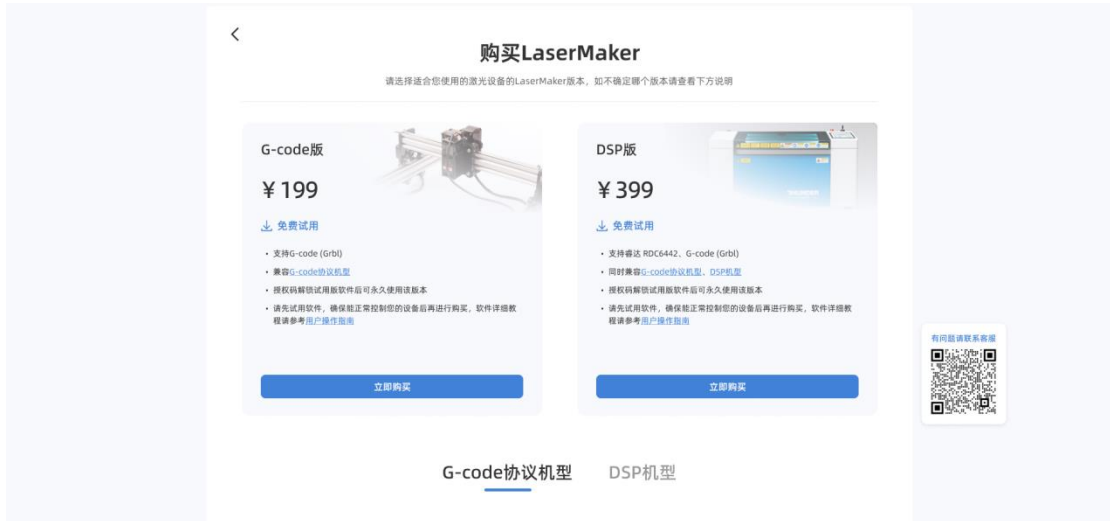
<

购买LaserMaker

请选择适合您使用的激光设备的LaserMaker版本，如不确定哪个版本请查看下方说明

G-code版

¥199

免费试用

• 支持G-code (Grbl)
• 兼容G-code协议机型
• 授权码解锁试用版软件后可永久使用该版本
• 请先试用软件，确保能正常控制您的设备后再进行购买，软件详细教程请参考用户操作指南

立即购买

DSP版

¥399

免费试用

• 支持睿达 RDC6442、G-code (Grbl)
• 同时兼容G-code协议机型、DSP机型
• 授权码解锁试用版软件后可永久使用该版本
• 请先试用软件，确保能正常控制您的设备后再进行购买，软件详细教程请参考用户操作指南

立即购买

有问题请联系客服

G-code协议机型 DSP机型